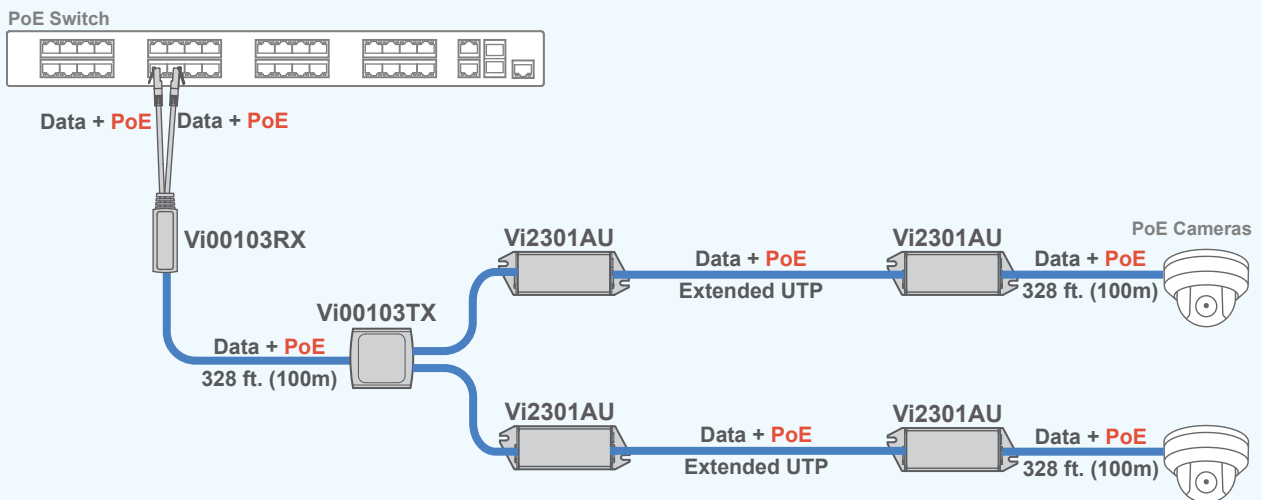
PoE Switch

Data + PoE

Data + PoE

Vi00103RX

Vi2301AU

Data + PoE

Extended UTP

Vi2301AU

PoE Cameras

Data + PoE

328 ft. (100m)

Vi00103TX

Data + PoE

328 ft. (100m)

Vi2301AU

Data + PoE

Extended UTP

Vi2301AU

Data + PoE

328 ft. (100m)